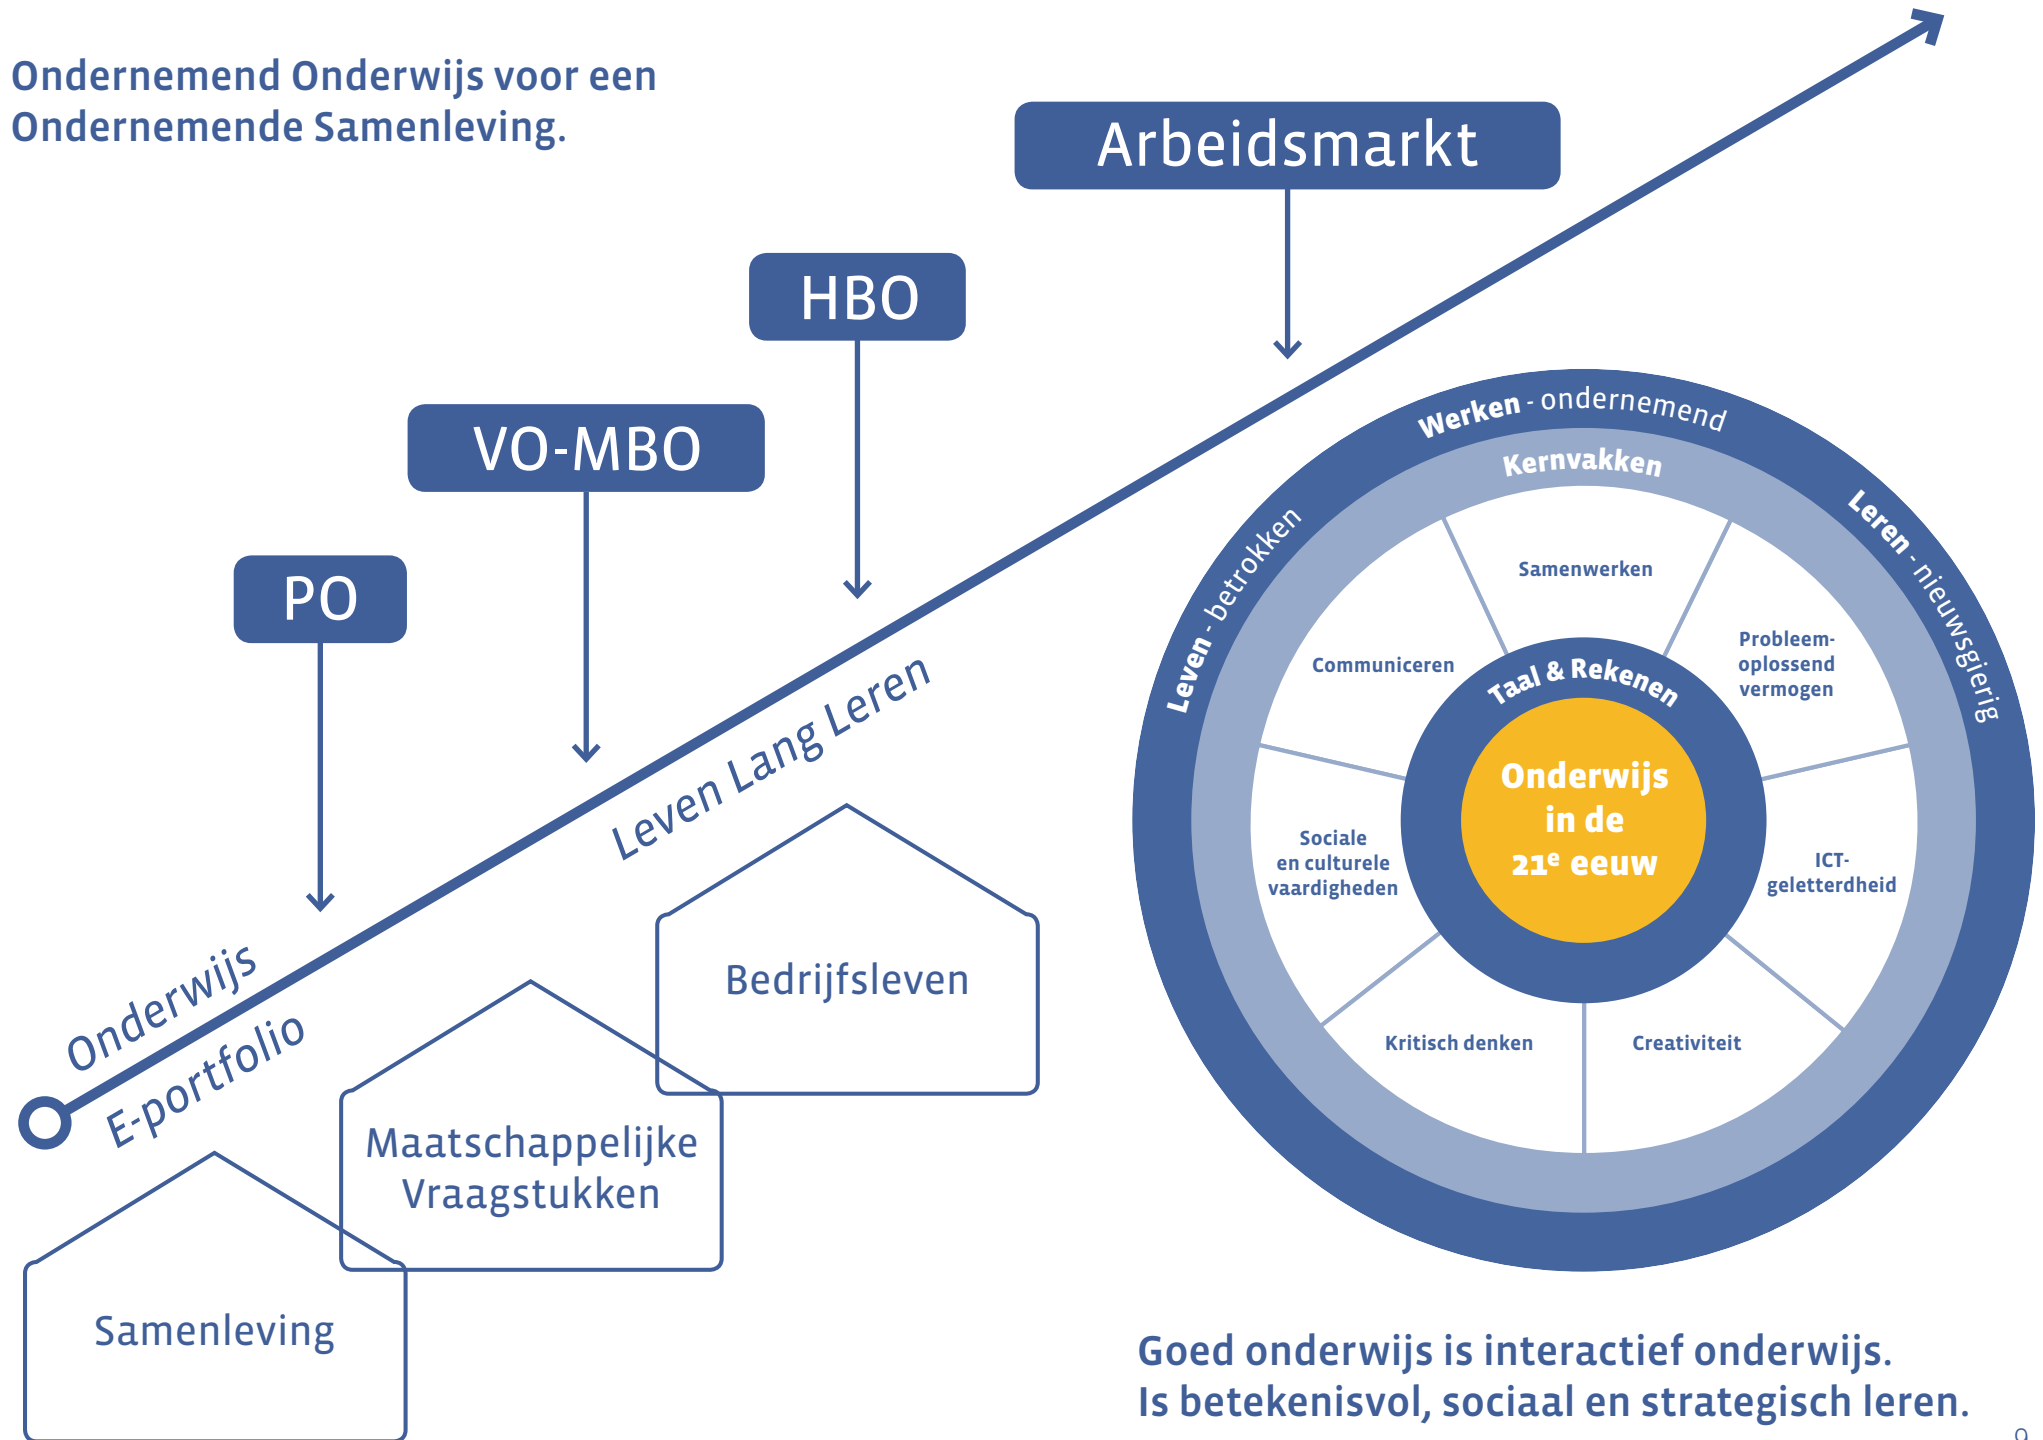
Ondernemend Onderwijs voor een Ondernemende Samenleving.

Arbeidsmarkt

HBO

VO-MBO

PO

Leven Lang Leren

Onderwijs

E-portfolio

Bedrijfsleven

Maatschappelijke Vraagstukken

Samenleving

Werken - ondernemend

Leren - nieuwsgierig

Leven - betrokken

Kernvakken

Samenwerken

Communiceren

Probleem-oplossend vermogen

Taal & Rekenen

Onderwijs in de 21$^e$ eeuw

Sociale en culturele vaardigheden

ICT-geletterdheid

Kritisch denken

Creativiteit

Goed onderwijs is interactief onderwijs.
Is betekenisvol, sociaal en strategisch leren.

9